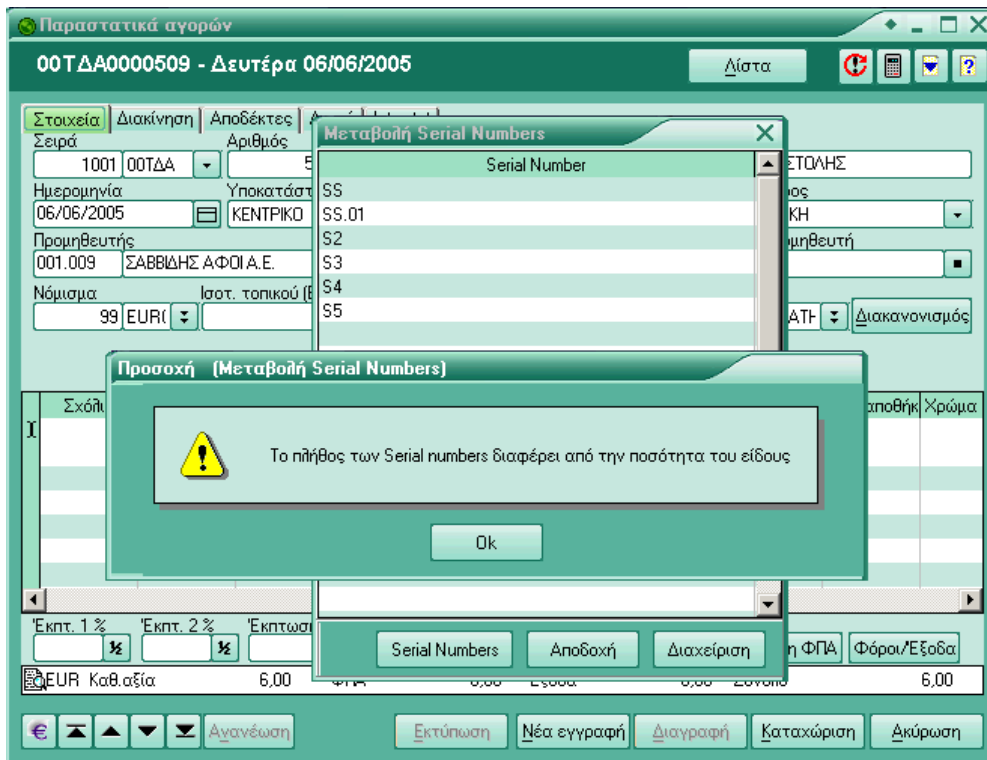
Παραστατικά αγορών

00ΤΔΑ0000509 - Δευτέρα 06/06/2005

Λίστα

Στοιχεία | Διακίνηση | Αποδέκτες | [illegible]

Σειρά
1001 00ΤΔΑ

Αριθμός
5

Ημερομηνία
06/06/2005

Υποκατάστ
ΚΕΝΤΡΙΚΟ

Προμηθευτής
001.009 ΣΑΒΒΙΔΗΣ ΑΦΟΙ Α.Ε.

Νόμισμα
99 EUR(

Ισοτ. τοπικού (

ΣΤΟΛΗΣ

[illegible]ος
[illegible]ΚΗ

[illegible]μηθευτή

ΑΤΗ

Διακανονισμός

Μεταβολή Serial Numbers

| Serial Number |
|---|
| SS |
| SS.01 |
| S2 |
| S3 |
| S4 |
| S5 |

Serial Numbers | Αποδοχή | Διαχείριση

Προσοχή (Μεταβολή Serial Numbers)

Το πλήθος των Serial numbers διαφέρει από την ποσότητα του είδους

Ok

Σχόλ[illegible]

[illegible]αποθήκ | Χρώμα

Έκπτ. 1 % | Έκπτ. 2 % | Έκπτωσ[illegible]

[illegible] ΦΠΑ | Φόροι/Έξοδα

EUR Καθ.αξία 6,00 | 6,00

Ανανέωση | Εκτύπωση | Νέα εγγραφή | Διαγραφή | Καταχώριση | Ακύρωση